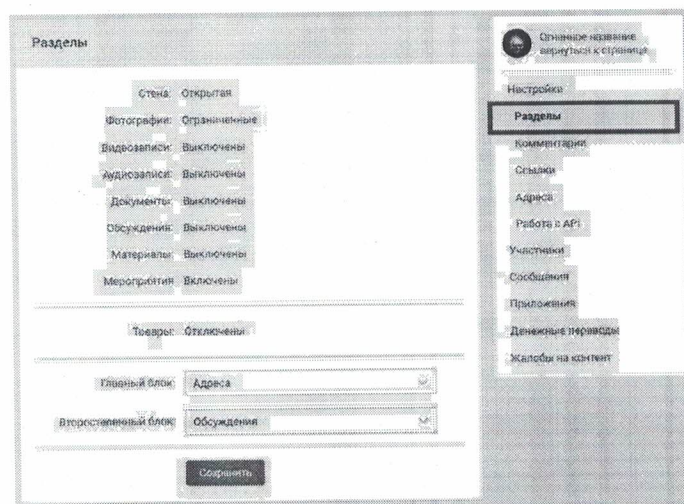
Разделы

Стена: Открытая

Фотографии: Ограниченные

Видеозаписи: Выключены

Аудиозаписи: Выключены

Документы: Выключены

Обсуждения: Выключены

Материалы: Выключены

Мероприятия: Включены

Товары: Отключены

Главный блок: Адреса

Второстепенный блок: Обсуждения

Сохранить

Отличное название
вернуться к странице

Настройки

Разделы

Комментарии

Ссылки

Адреса

Работа с API

Участники

Сообщения

Приложения

Денежные переводы

Жалобы на контент